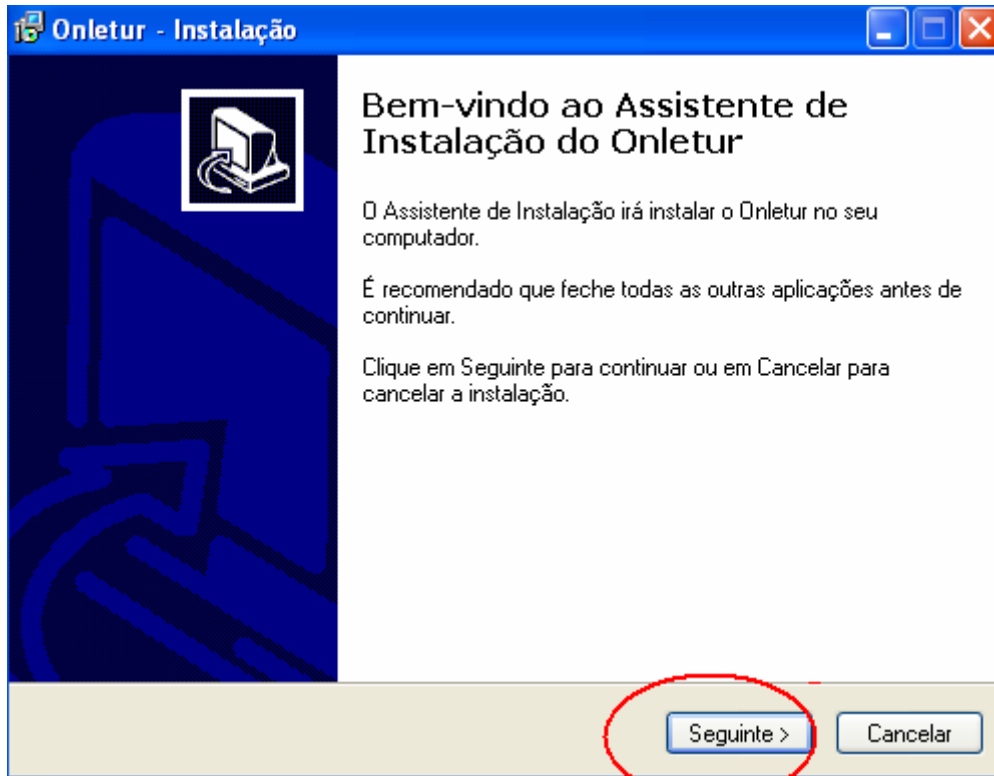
Onletur - Instalação

Bem-vindo ao Assistente de Instalação do Onletur

O Assistente de Instalação irá instalar o Onletur no seu computador.

É recomendado que feche todas as outras aplicações antes de continuar.

Clique em Seguinte para continuar ou em Cancelar para cancelar a instalação.

Seguinte >
Cancelar